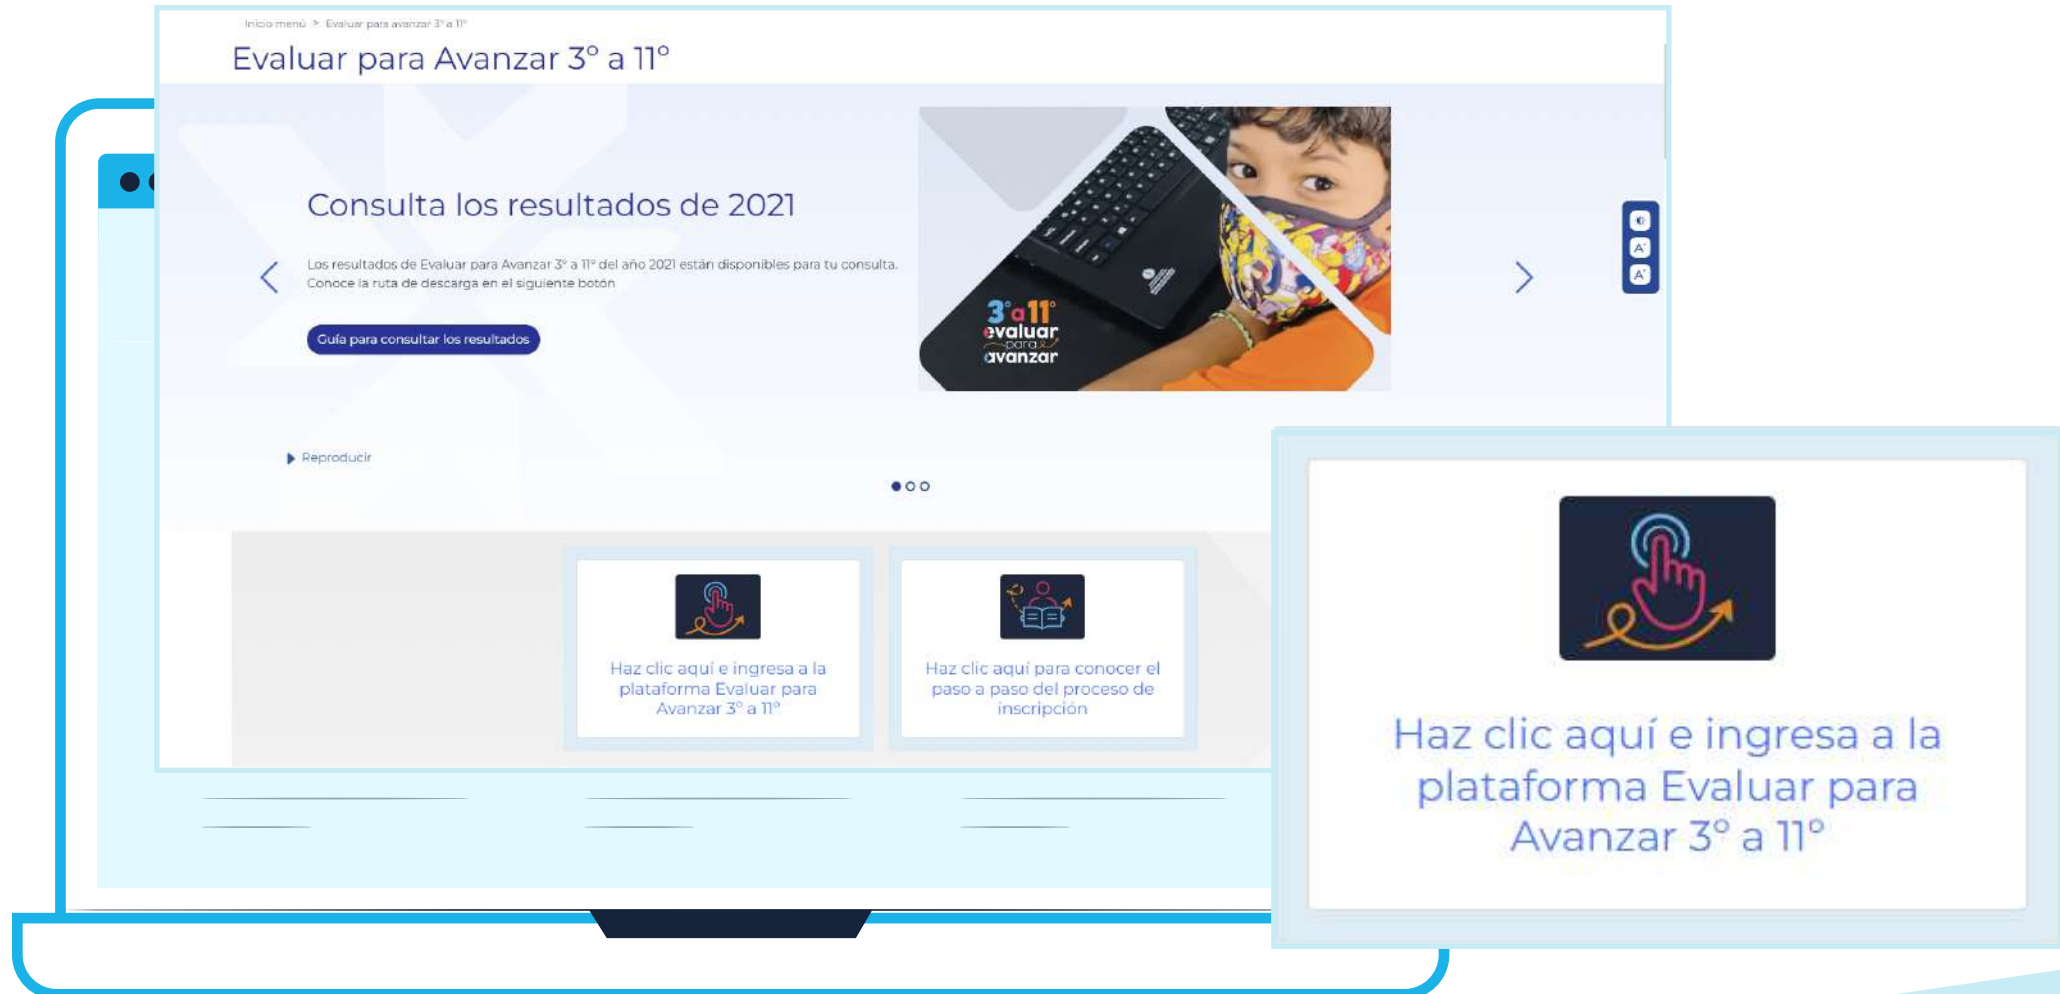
Inicio menú > Evaluar para avanzar 3° a 11°

Evaluar para Avanzar 3° a 11°

Consulta los resultados de 2021

Los resultados de Evaluar para Avanzar 3° a 11° del año 2021 están disponibles para tu consulta. Conoce la ruta de descarga en el siguiente botón

Guía para consultar los resultados

3° a 11° evaluar para avanzar

Reproducir

Haz clic aquí e ingresa a la plataforma Evaluar para Avanzar 3° a 11°

Haz clic aquí para conocer el paso a paso del proceso de inscripción

Haz clic aquí e ingresa a la plataforma Evaluar para Avanzar 3° a 11°